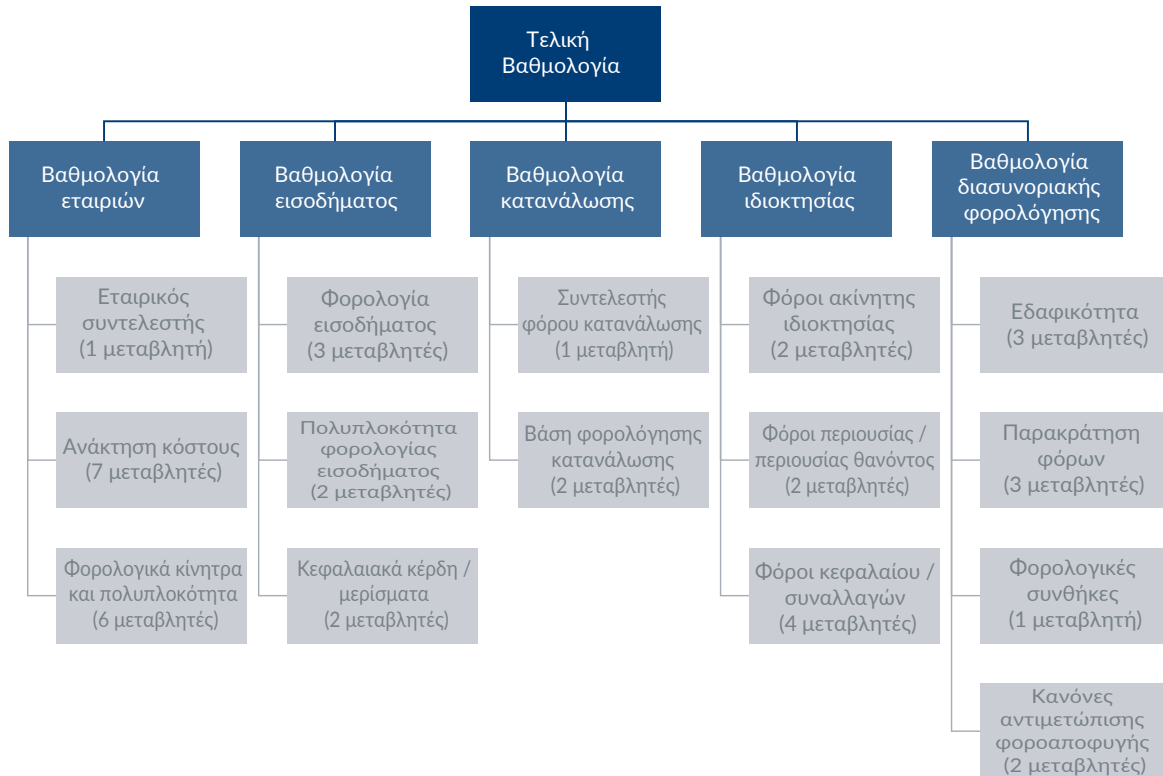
Τελική Βαθμολογία

Βαθμολογία εταιριών

Εταιρικός συντελεστής (1 μεταβλητή)

Ανάκτηση κόστους (7 μεταβλητές)

Φορολογικά κίνητρα και πολυπλοκότητα (6 μεταβλητές)

Βαθμολογία εισοδήματος

Φορολογία εισοδήματος (3 μεταβλητές)

Πολυπλοκότητα φορολογίας εισοδήματος (2 μεταβλητές)

Κεφαλαιακά κέρδη / μερίσματα (2 μεταβλητές)

Βαθμολογία κατανάλωσης

Συντελεστής φόρου κατανάλωσης (1 μεταβλητή)

Βάση φορολόγησης κατανάλωσης (2 μεταβλητές)

Βαθμολογία ιδιοκτησίας

Φόροι ακίνητης ιδιοκτησίας (2 μεταβλητές)

Φόροι περιουσίας / περιουσίας θανόντος (2 μεταβλητές)

Φόροι κεφαλαίου / συναλλαγών (4 μεταβλητές)

Βαθμολογία διασυνοριακής φορολόγησης

Εδαφικότητα (3 μεταβλητές)

Παρακράτηση φόρων (3 μεταβλητές)

Φορολογικές συνθήκες (1 μεταβλητή)

Κανόνες αντιμετώπισης φοροαποφυγής (2 μεταβλητές)